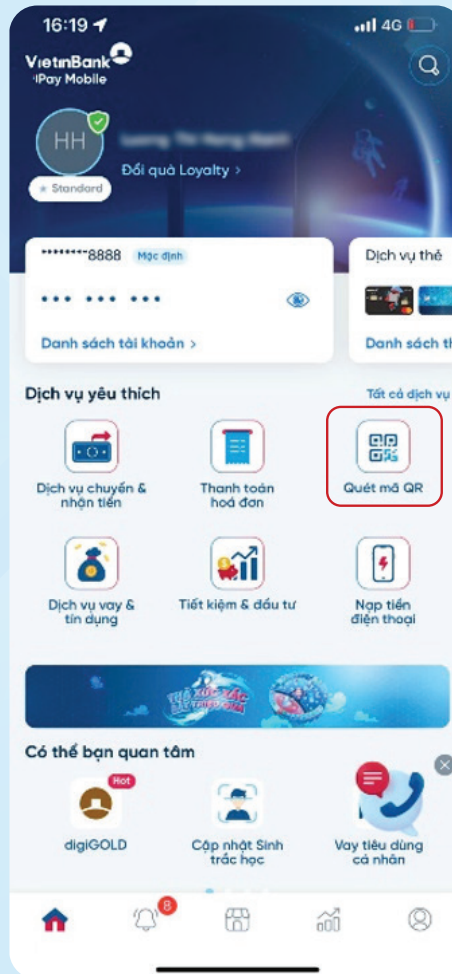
16:19 4G

VietinBank
iPay Mobile

HH
Standard

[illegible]
Đổi quà Loyalty >

********8888 Mặc định
••• ••• •••
Danh sách tài khoản >

Dịch vụ thẻ
Danh sách th

Dịch vụ yêu thích
Tất cả dịch vụ

Dịch vụ chuyển & nhận tiền
Thanh toán hoá đơn
Quét mã QR
Dịch vụ vay & tín dụng
Tiết kiệm & đầu tư
Nạp tiền điện thoại

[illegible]

Có thể bạn quan tâm
Hot
digiGOLD
Cập nhật Sinh trắc học
Vay tiêu dùng cá nhân

8